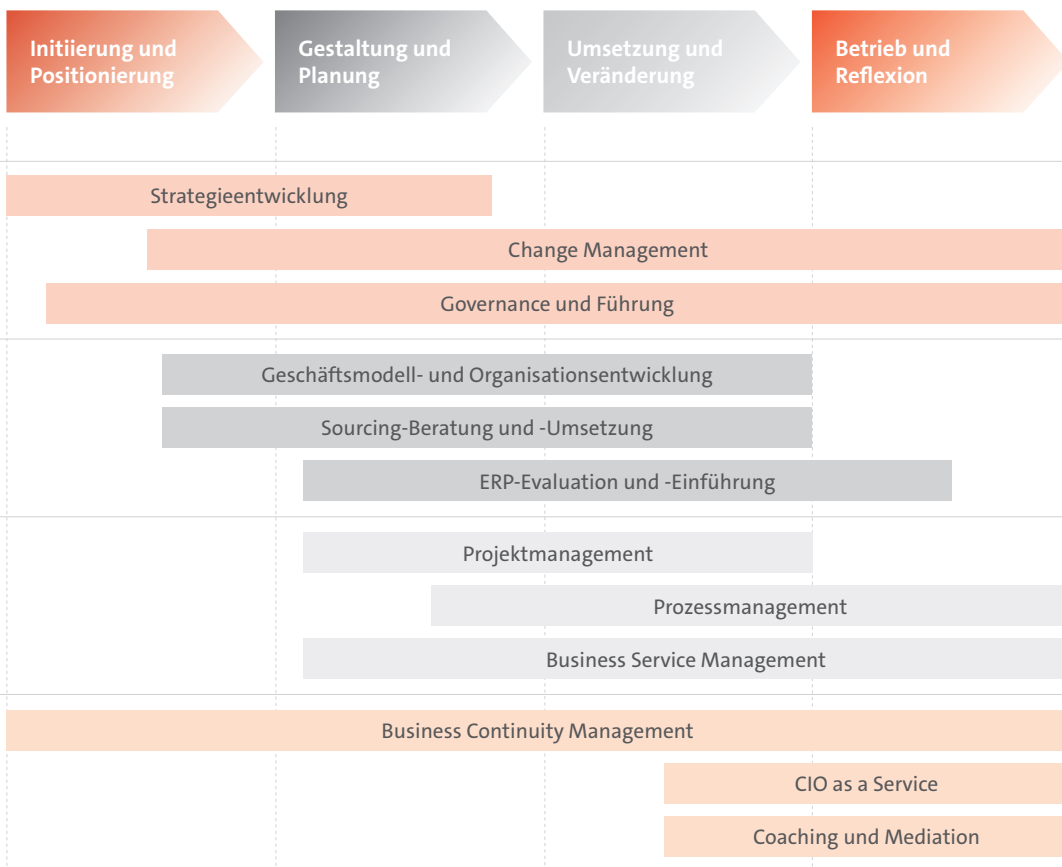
Initiierung und Positionierung

Gestaltung und Planung

Umsetzung und Veränderung

Betrieb und Reflexion

Strategieentwicklung

Change Management

Governance und Führung

Geschäftsmodell- und Organisationsentwicklung

Sourcing-Beratung und -Umsetzung

ERP-Evaluation und -Einführung

Projektmanagement

Prozessmanagement

Business Service Management

Business Continuity Management

CIO as a Service

Coaching und Mediation